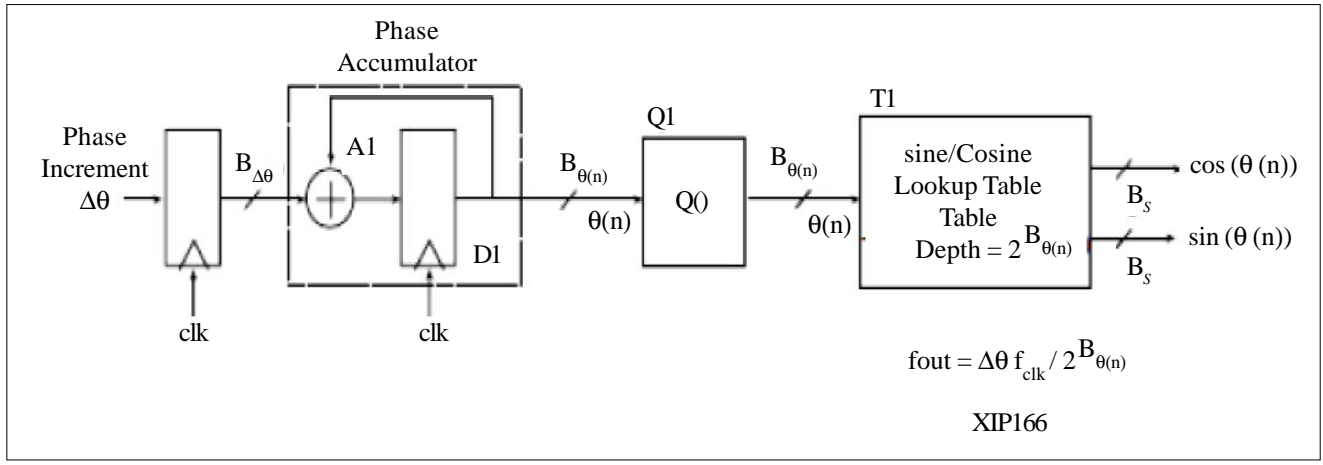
Phase Accumulator

Phase Increment $\Delta\theta$

$B_{\Delta\theta}$

A1

D1

clk

clk

Q1

$B_{\theta(n)}$

$\theta(n)$

Q()

$B_{\theta(n)}$

$\theta(n)$

T1

sine/Cosine Lookup Table Table Depth = $2^{B_{\theta(n)}}$

$\cos(\theta(n))$

$B_S$

$\sin(\theta(n))$

$B_S$

fout = $\Delta\theta f_{clk} / 2^{B_{\theta(n)}}$

XIP166